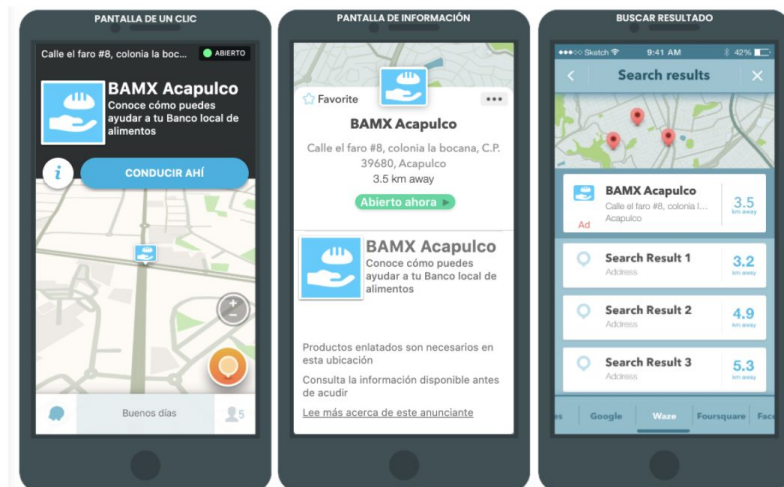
PANTALLA DE UN CLIC

Calle el faro #8, colonia la bocan... ABIERTO

BAMX Acapulco
Conoce cómo puedes ayudar a tu Banco local de alimentos

CONDUCIR AHÍ

Buenos días

5

PANTALLA DE INFORMACIÓN

Favorite

BAMX Acapulco

Calle el faro #8, colonia la bocana, C.P. 39680, Acapulco
3.5 km away

Abierto ahora

BAMX Acapulco
Conoce cómo puedes ayudar a tu Banco local de alimentos

Productos enlatados son necesarios en esta ubicación

Consulta la información disponible antes de acudir

Lee más acerca de este anunciante

BUSCAR RESULTADO

Sketch 9:41 AM 42%

Search results

BAMX Acapulco
Calle el faro #8, colonia l...
Acapulco
Ad
3.5 km away

Search Result 1
Address
3.2 km away

Search Result 2
Address
4.9 km away

Search Result 3
Address
5.3 km away

Google Waze Foursquare